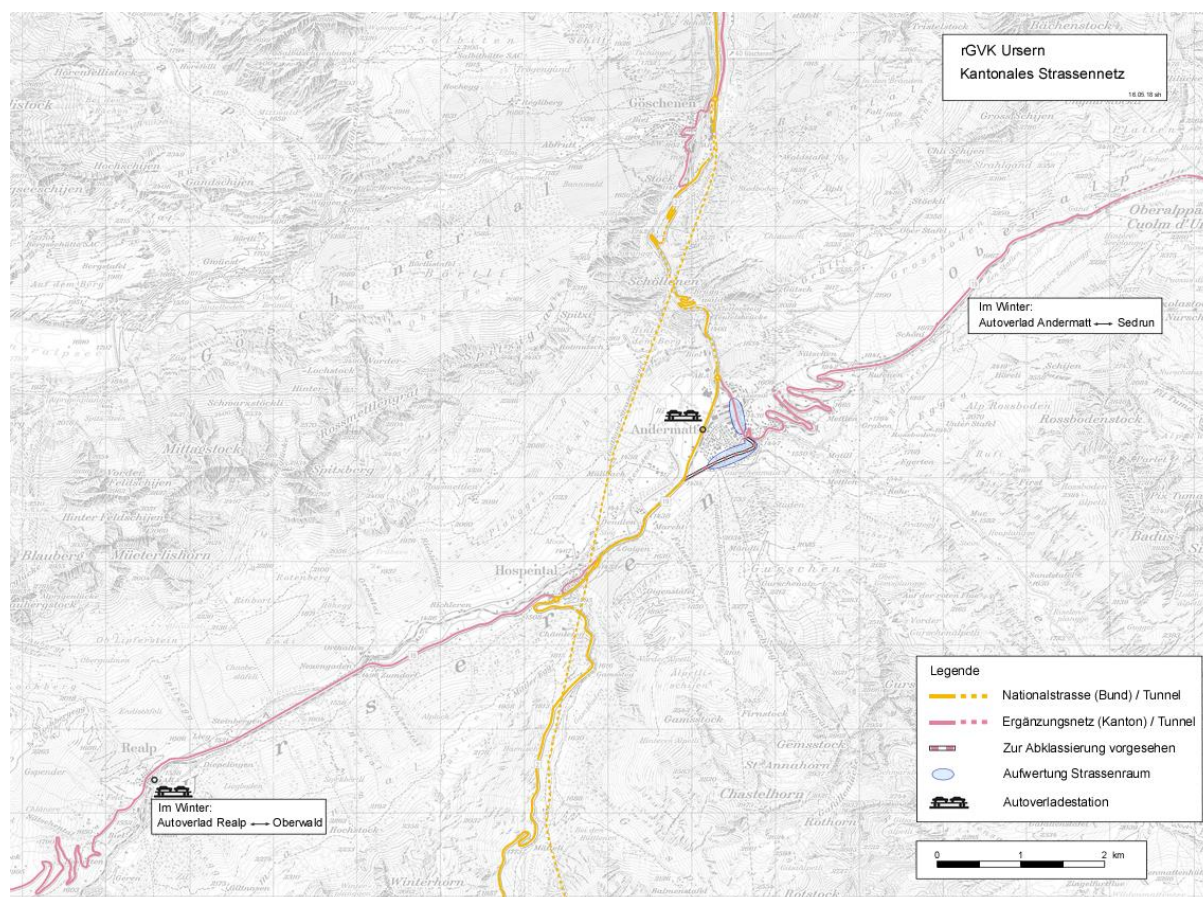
rGVK Ursern
Kantonales Strassennetz
18.05.18 sh

Im Winter:
Autoverlad Andermatt ⟷ Sedrun

Im Winter:
Autoverlad Realp ⟷ Oberwald

Legende
Nationalstrasse (Bund) / Tunnel
Ergänzungsnetz (Kanton) / Tunnel
Zur Abklassierung vorgesehen
Aufwertung Strassenraum
Autoverladestation

0 1 2 km

Göschenen
Schöllenen
Andermatt
Hospental
Realp
Oberalppass
Cuolm d'Ur
Bächenstock
Mittagstock
Spitzberg
Blauberg
Müeterlishorn
Gemsstock
St. Annahorn
Chastelhorn
Rotondo
Winterhorn
Rossbodenstock
Hochschijen
Gandschijen
Lochstock
Spitzi
Gamsstock
Firnstock
Badus
Hörnlifellistock
Alp Rossboden
Oberalp
Ursern
Göschenertal
Hinter Feldschijen
Vorder Feldschijen
Realp
Zumdorf
Rotstock